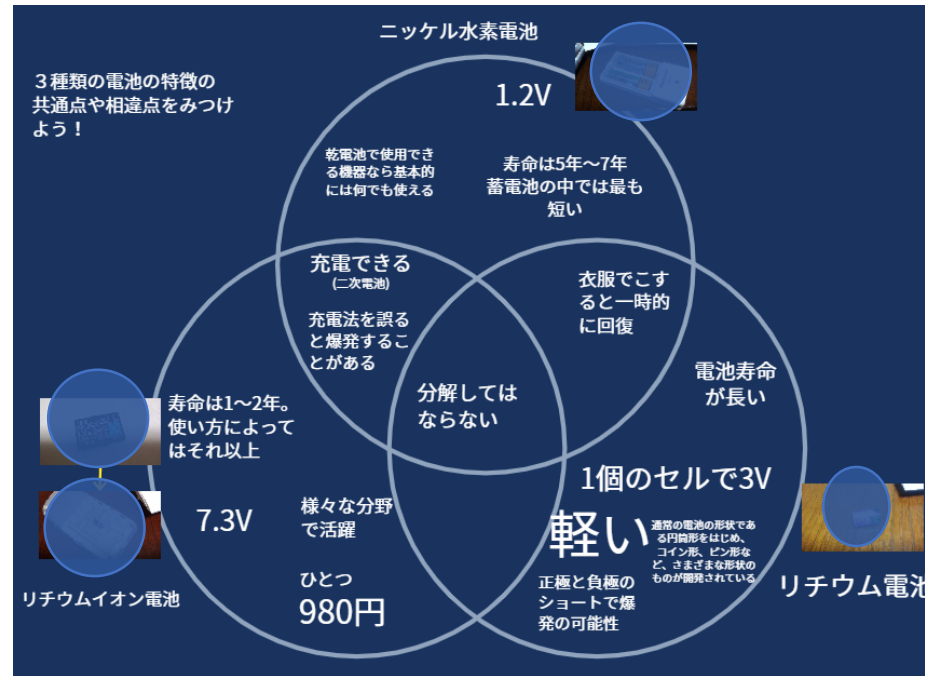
ニッケル水素電池

３種類の電池の特徴の共通点や相違点をみつけよう！

1.2V

乾電池で使用できる機器なら基本的には何でも使える

寿命は5年〜7年
蓄電池の中では最も短い

充電できる
(二次電池)

充電法を誤ると爆発することがある

衣服でこすると一時的に回復

電池寿命が長い

寿命は1〜2年。使い方によってはそれ以上

分解してはならない

1個のセルで3V

7.3V

様々な分野で活躍

軽い

通常の電池の形状である円筒形をはじめ、コイン形、ピン形など、さまざまな形状のものが開発されている

ひとつ
980円

正極と負極のショートで爆発の可能性

リチウムイオン電池

リチウム電池